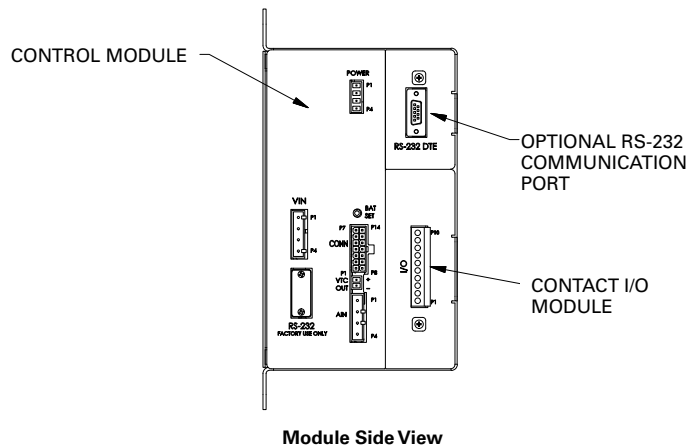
CONTROL MODULE

POWER
P1
P4

RS-232 DTE

OPTIONAL RS-232 COMMUNICATION PORT

VIN
P1
P4

BAT SET

P7
CONN
P14
P1
P8
VTC OUT
+
-

AIN
P1
P4

RS-232
FACTORY USE ONLY

P10
I/O
P1

CONTACT I/O MODULE

Module Side View